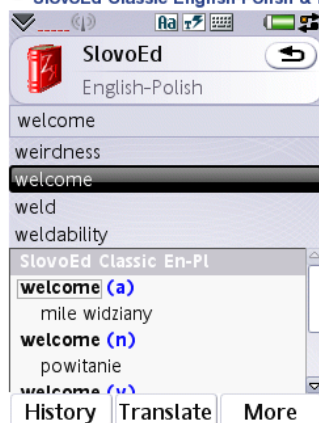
SlovoEd Classic English-Polish & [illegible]

Aa

SlovoEd
English-Polish

welcome

weirdness
welcome
weld
weldability

SlovoEd Classic En-Pl
welcome (a)
mile widziany
welcome (n)
powitanie
welcome (v)

History Translate More